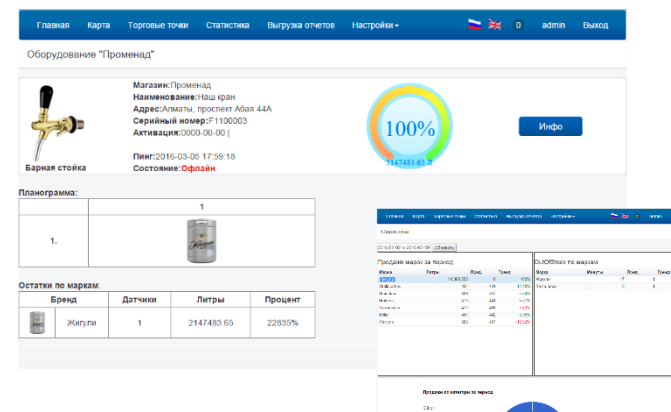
Главная Карта Торговые точки Статистика Выгрузка отчетов Настройки 0 admin Выход

Оборудование "Променад"

Магазин:Променад
Наименование:Наш кран
Адрес:Алматы, проспект Абая 44А
Серийный номер:F1100003
Активация:0000-00-00 |

Пинг:2016-03-05 17:59:18
Состояние:Офлайн

Барная стойка

100%
2147483.65 л

Инфо

Планограмма:

| | 1 |
|---|---|
| 1. | |

Остатки по маркам:

| Бренд | | Датчики | Литры | Процент |
|---|---|---|---|---|
| | Жигули | 1 | 2147483.65 | 22835% |

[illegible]

Продажи марок за период

OutOfStock по маркам

Продажи по категориям за период